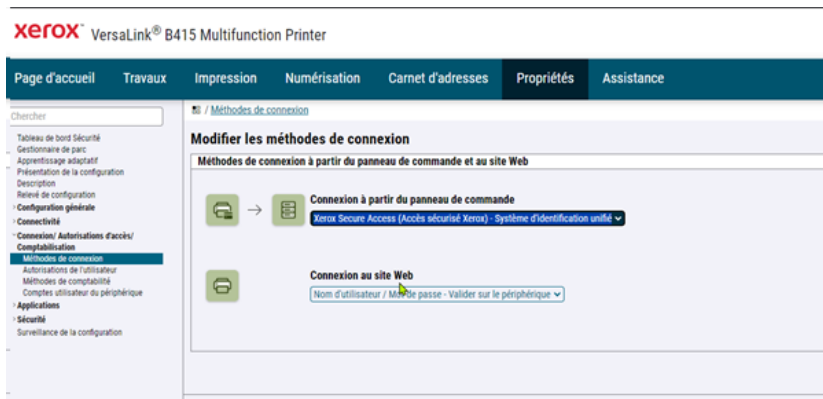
xerox VersaLink® B415 Multifunction Printer

Page d'accueil | Travaux | Impression | Numérisation | Carnet d'adresses | Propriétés | Assistance

Chercher

Tableau de bord Sécurité
Gestionnaire de parc
Apprentissage adaptatif
Présentation de la configuration
Description
Relevé de configuration
› Configuration générale
› Connectivité
› Connexion/ Autorisations d'accès/ Comptabilisation
Méthodes de connexion
Autorisations de l'utilisateur
Méthodes de comptabilité
Comptes utilisateur du périphérique
› Applications
› Sécurité
Surveillance de la configuration

/ Méthodes de connexion

Modifier les méthodes de connexion

Méthodes de connexion à partir du panneau de commande et au site Web

Connexion à partir du panneau de commande
Xerox Secure Access (Accès sécurisé Xerox) - Système d'identification unifié

Connexion au site Web
Nom d'utilisateur / Mot de passe - Valider sur le périphérique